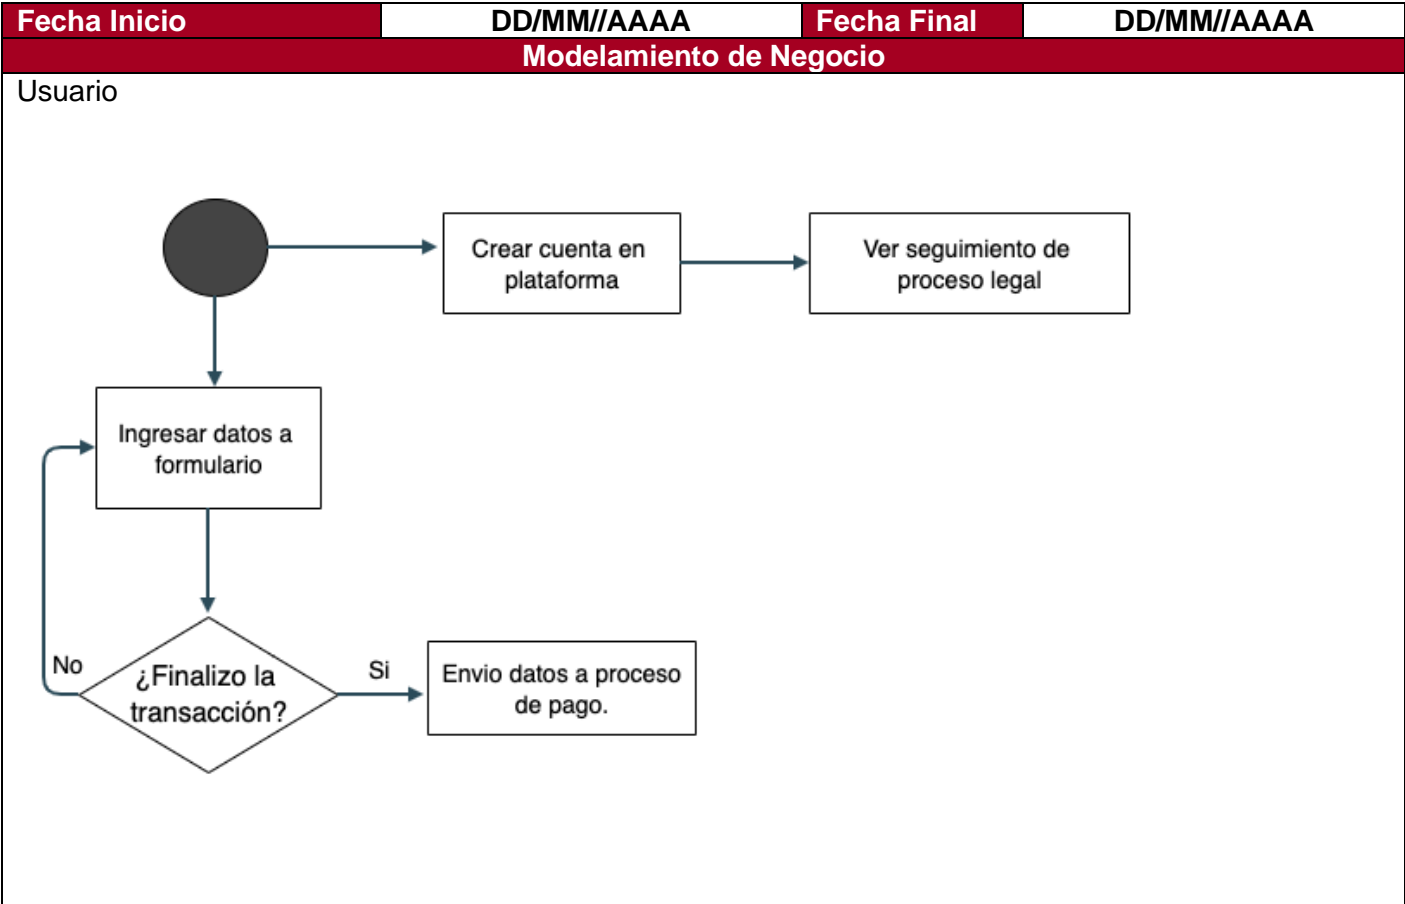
| Fecha Inicio | DD/MM//AAAA | Fecha Final | DD/MM//AAAA |
|---|---|---|---|
| Modelamiento de Negocio | | | |

Usuario

Crear cuenta en plataforma

Ver seguimiento de proceso legal

Ingresar datos a formulario

No

¿Finalizo la transacción?

Si

Envio datos a proceso de pago.